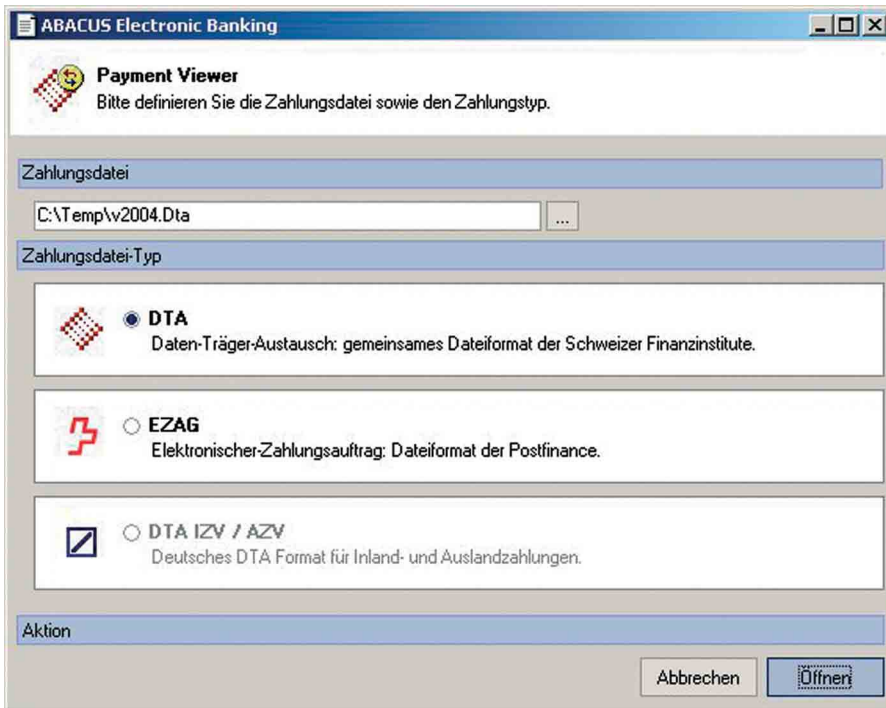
ABACUS Electronic Banking

Payment Viewer
Bitte definieren Sie die Zahlungsdatei sowie den Zahlungstyp.

Zahlungsdatei

C:\Temp\v2004.Dta ...

Zahlungsdatei-Typ

DTA
Daten-Träger-Austausch: gemeinsames Dateiformat der Schweizer Finanzinstitute.

EZAG
Elektronischer-Zahlungsauftrag: Dateiformat der Postfinance.

DTA IZV / AZV
Deutsches DTA Format für Inland- und Auslandzahlungen.

Aktion

Abbrechen Öffnen